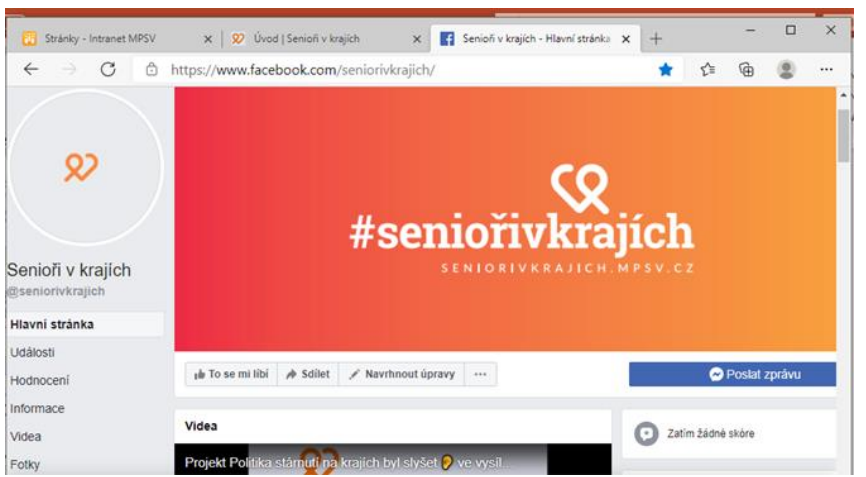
Stránky - Intranet MPSV
Úvod | Senioři v krajích
Senioři v krajích - Hlavní stránka

https://www.facebook.com/seniorivkrajich/

Senioři v krajích
@seniorivkrajich

Hlavní stránka
Události
Hodnocení
Informace
Videa
Fotky

#seniořivkrajích
SENIORIVKRAJICH.MPSV.CZ

To se mi líbí
Sdílet
Navrhnout úpravy
...
Poslat zprávu

Videa
Projekt Politika stárnutí na krajích byl slyšet ve vysíl...

Zatím žádné skóre